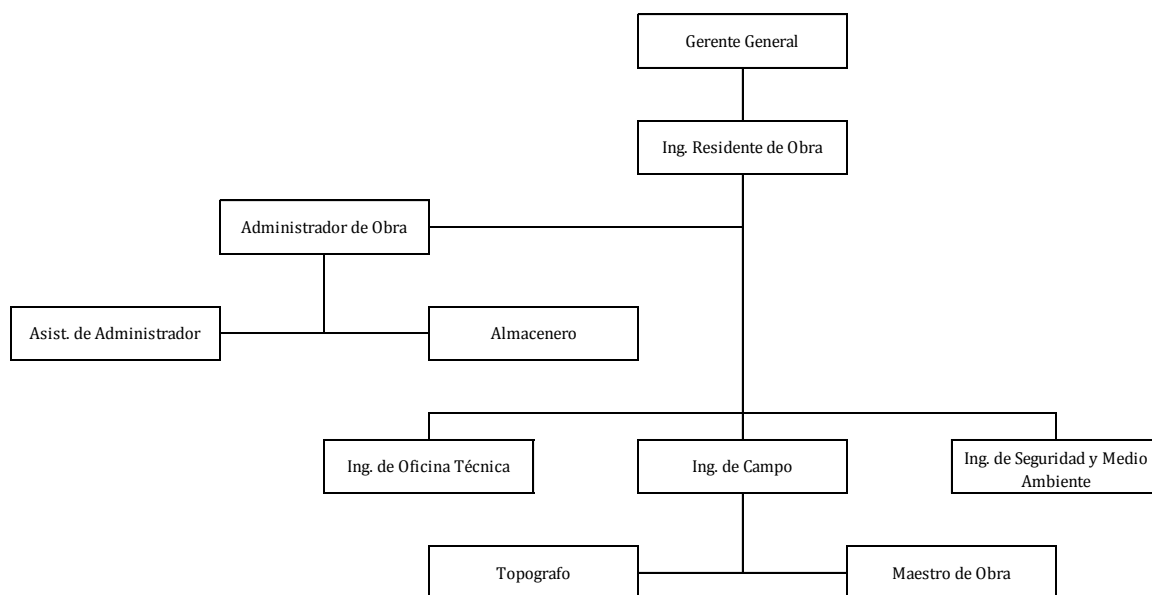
Gerente General

Ing. Residente de Obra

Administrador de Obra

Asist. de Administrador

Almacenero

Ing. de Oficina Técnica

Ing. de Campo

Ing. de Seguridad y Medio Ambiente

Topografo

Maestro de Obra